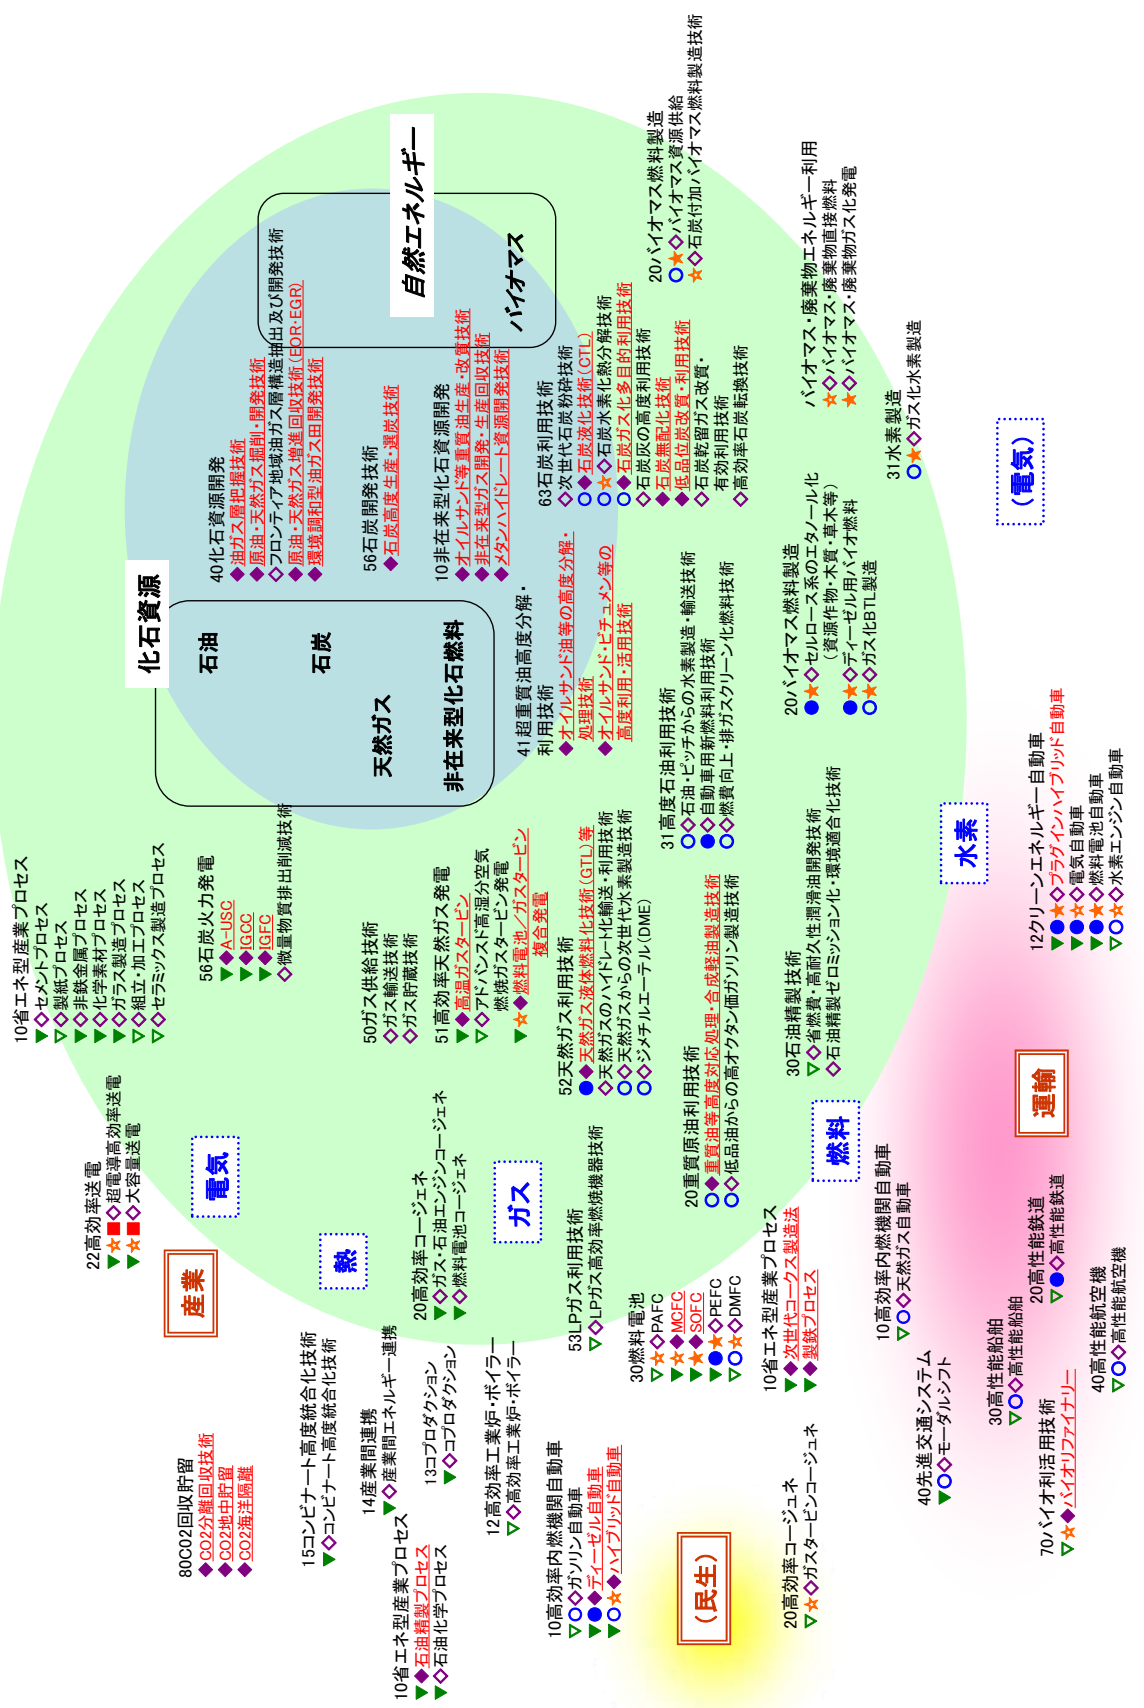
化石資源

石油

石炭

天然ガス

非在来型化石燃料

自然エネルギー

バイオマス

40化石資源開発
◆油ガス層把握技術
◆原油・天然ガス掘削・開発技術
◇フロンティア地域油ガス層構造把握技術
◆原油・天然ガス増進回収技術（EOR・EGR）
◆環境調和型油ガス田開発技術

56石炭開発技術
◆石炭高度生産・選炭技術

10非在来型化石資源開発
◆オイルサンド等重質油生産・改質技術
◆非在来型ガス開発・生産回収技術
◆メタンハイドレート資源開発技術

63石炭利用技術
◇次世代石炭粉砕技術
○◆石炭液化技術（GTL）
○☆◇石炭水素化熱分解技術
○◆石炭ガス化多目的利用技術
◇石炭灰の高度利用技術
◆石炭無配化技術
◆低品位炭改質・利用技術
◇石炭乾留ガス改質・有効利用技術
◇高効率石炭転換技術

20バイオマス燃料製造
○★◇バイオマス資源供給
★◇石炭付加バイオマス燃料製造技術

バイオマス・廃棄物エネルギー利用
☆◇バイオマス・廃棄物直接燃料
★◇バイオマス・廃棄物ガス化発電

31水素製造
○★◇ガス化水素製造

（電気）

41超重質油高度分解・利用技術
◆オイルサンド油等の高度分解・処理技術
◆オイルサンド・ビチュメン等の高度利用・活用技術

31高度石油利用技術
○◇石油・ピッチからの水素製造・輸送技術
●◇自動車用新燃料利用技術
○◇燃費向上・排ガスクリーン化燃料技術

20バイオマス燃料製造
●★◇セルロース系のエタノール化（資源作物・木質・草本等）
●★◇ディーゼル用バイオ燃料
○★◇ガス化BTL製造

10省エネ型産業プロセス
▼◇セメントプロセス
▼◇製紙プロセス
▼◇非鉄金属プロセス
▼◇化学素材プロセス
▼◇ガラス製造プロセス
▼◇組立・加工プロセス
▼◇セラミックス製造プロセス

56石炭火力発電
▼◆A-USC
▼◆IGCC
▼◆IGFC
◇微量物質排出削減技術

50ガス供給技術
◇ガス輸送技術
◇ガス貯蔵技術

51高効率天然ガス発電
▼◆高温ガスタービン
▼◇アドバンスト高湿分空気燃焼ガスタービン発電
▼☆◆燃料電池／ガスタービン複合発電

52天然ガス利用技術
●◆天然ガス液体燃料化技術（GTL）等
○◇天然ガスのハイドレート化輸送・利用技術
○◇天然ガスからの次世代水素製造技術
○◇ジメチルエーテル（DME）

水素

12クリーンエネルギー自動車
▼●★◇プラグインハイブリッド自動車
▼●☆◇電気自動車
▼●★◇燃料電池自動車
▼○☆◇水素エンジン自動車

30石油精製技術
▽◇省燃費・高耐久性潤滑油開発技術
◇石油精製ゼロミッション化・環境適合化技術

20重質原油利用技術
○◆重質油等高度対応処理・合成軽油製造技術
○◇低品油からの高オクタン価ガソリン製造技術

燃料

運輸

22高効率送電
▼☆■◇超電導高効率送電
▼☆■◇大容量送電

電気

産業

熱

20高効率コージェネ
▼◇ガス・石油エンジンコージェネ
▼◇燃料電池コージェネ

ガス

53LPガス利用技術
▽◇LPガス高効率燃焼機器技術

30燃料電池
▽☆◇PAFC
▼☆◆MCFC
▼★◆SOFC
▼●★◇PEFC
▽○☆◇DMFC

10省エネ型産業プロセス
▼◆次世代コークス製造法
▼◆製鉄プロセス

10高効率内燃機関自動車
▽○◇天然ガス自動車

20高性能鉄道
▽●○高性能鉄道

30高性能船舶
▽○◇高性能船舶

40高性能航空機
▽○◇高性能航空機

80CO2回収貯留
◆CO2分離回収技術
◆CO2地中貯留
◆CO2海洋隔離

15コンビナート高度統合化技術
▼◇コンビナート高度統合化技術

14産業間連携
▼◇産業間エネルギー連携

13コプロダクション
▼◇コプロダクション

12高効率工業炉・ボイラー
▽◇高効率工業炉・ボイラー

10省エネ型産業プロセス
▼◆石油精製プロセス
▼◇石油化学プロセス

10高効率内燃機関自動車
▽○◇ガソリン自動車
▼●◆ディーゼル自動車
▼○◆ハイブリッド自動車

（民生）

20高効率コージェネ
▽☆◇ガスタービンコージェネ

40先進交通システム
▼○◇モーダルシフト

70バイオ利活用技術
▽☆◆バイオリファイナリー